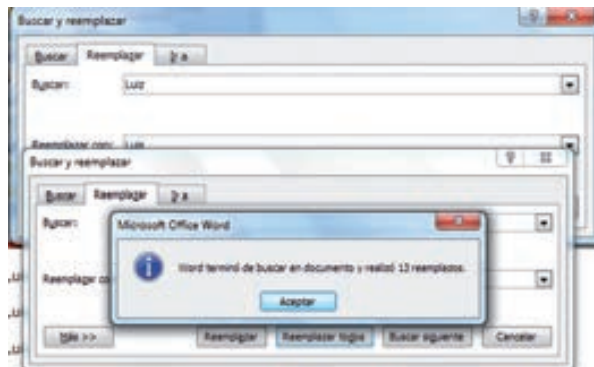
Buscar y reemplazar

Buscar | Reemplazar | Ir a

Buscar: Luz

Reemplazar con: Luz

Buscar y reemplazar

Buscar | Reemplazar | Ir a

Buscar:

Reemplazar co

Microsoft Office Word

Word terminó de buscar en documento y realizó 12 reemplazos.

Aceptar

Más >>

Reemplazar | Reemplazar todos | Buscar siguiente | Cancelar